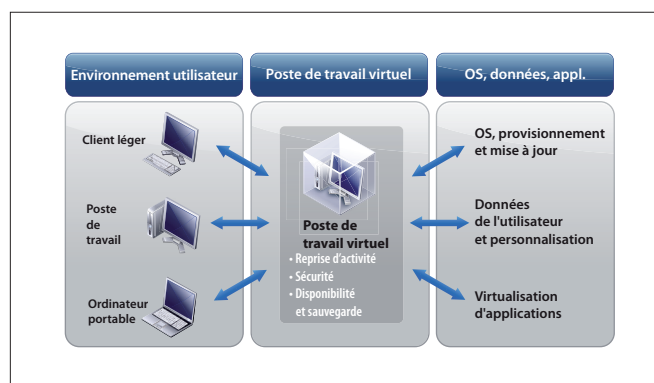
Environnement utilisateur

Poste de travail virtuel

OS, données, appl.

Client léger

Poste de travail

Ordinateur portable

Poste de travail virtuel

• Reprise d'activité
• Sécurité
• Disponibilité et sauvegarde

OS, provisionnement et mise à jour

Données de l'utilisateur et personnalisation

Virtualisation d'applications